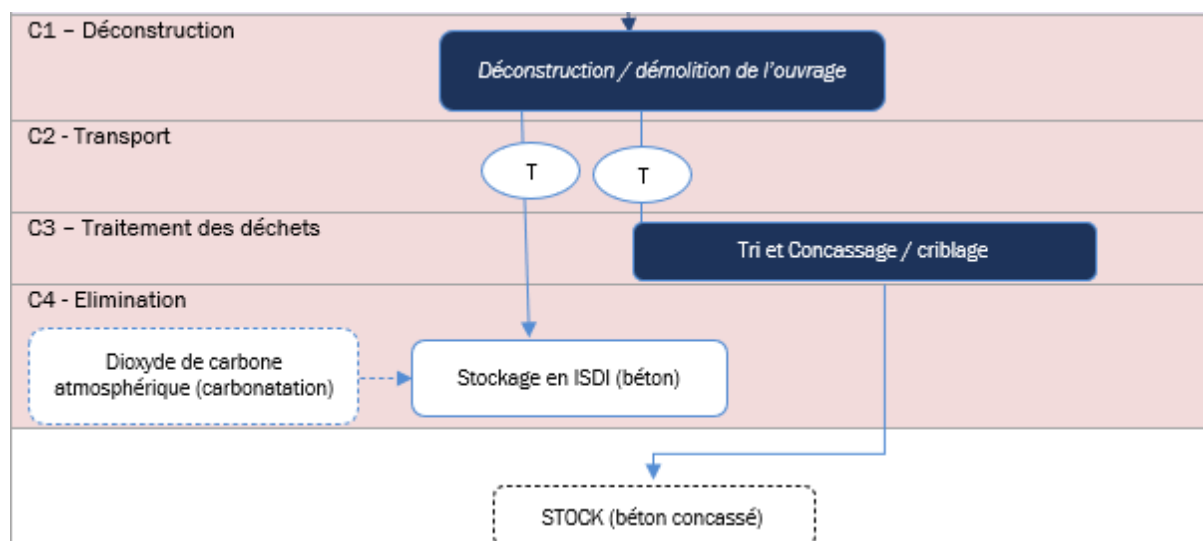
C1 – Déconstruction

Déconstruction / démolition de l'ouvrage

C2 - Transport

T

T

C3 – Traitement des déchets

Tri et Concassage / criblage

C4 - Elimination

Dioxyde de carbone atmosphérique (carbonatation)

Stockage en ISDI (béton)

STOCK (béton concassé)